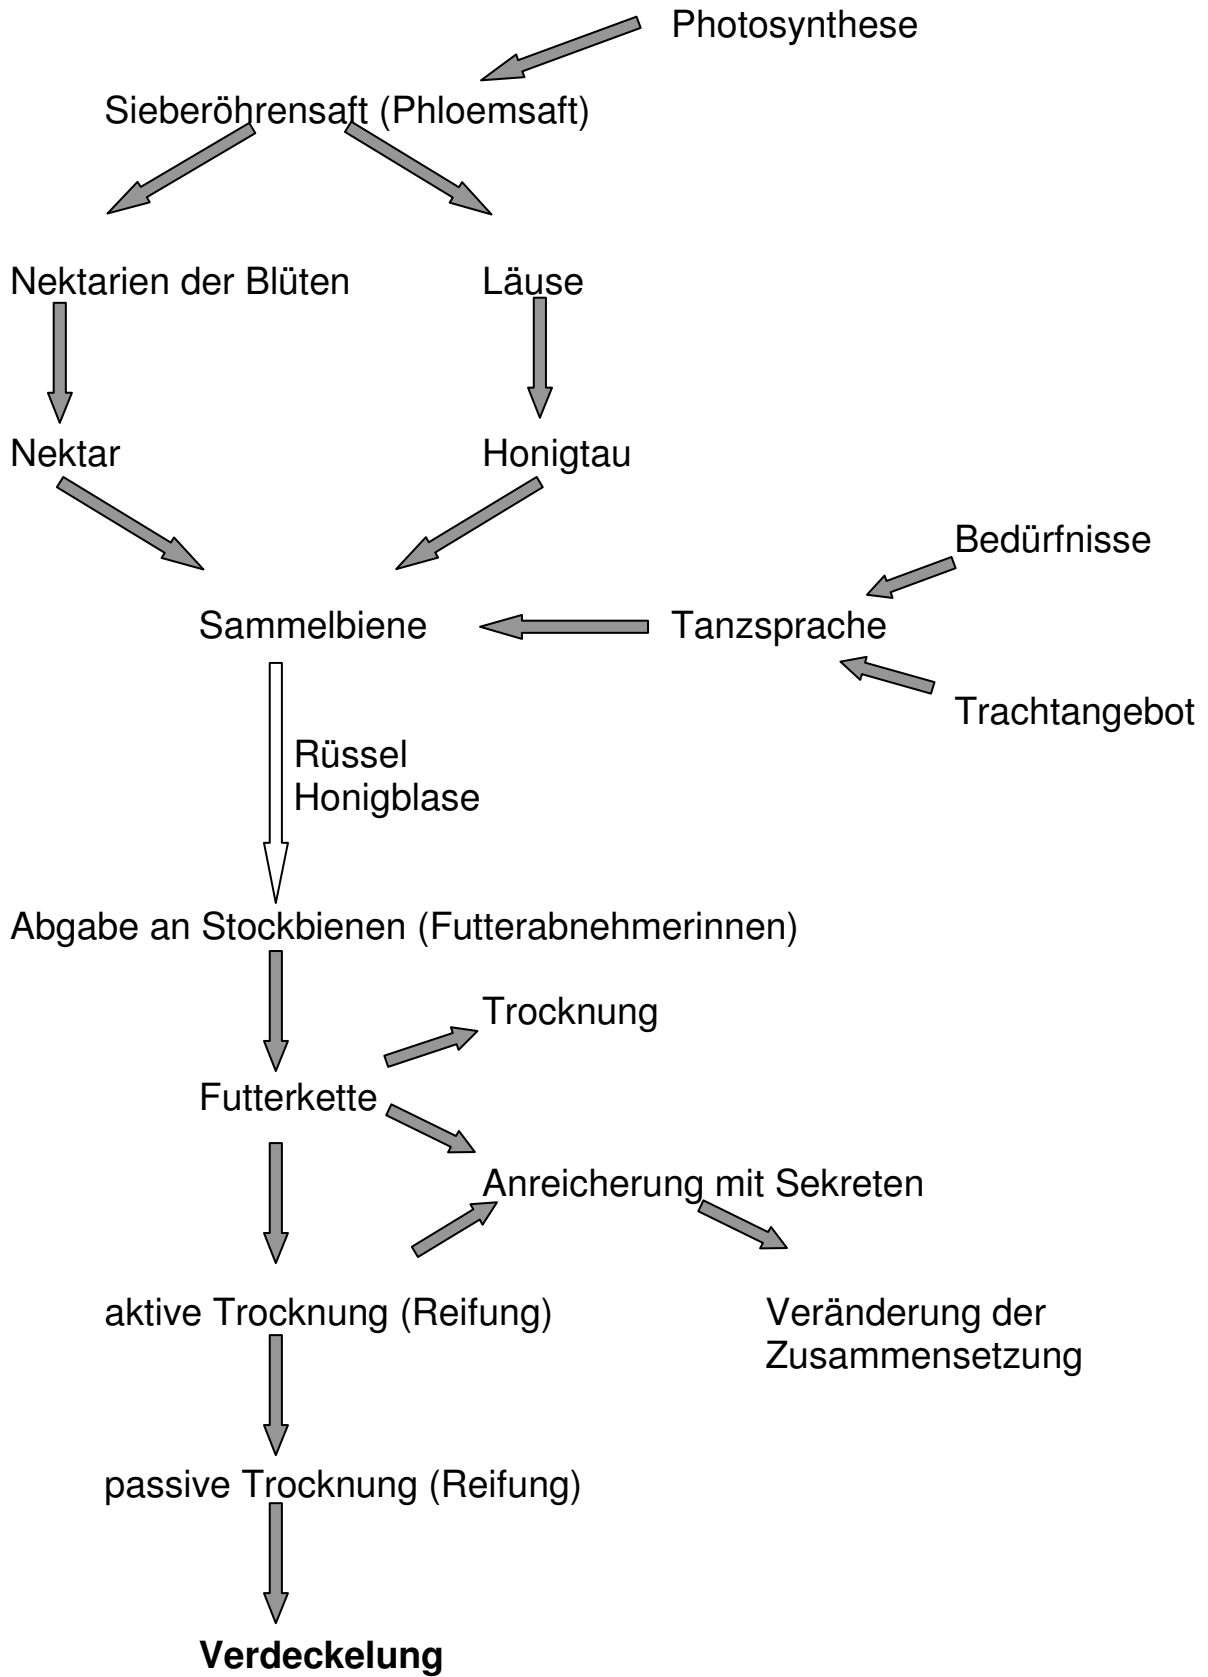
Photosynthese

Sieberöhrensaft (Phloemsaft)

Nektarien der Blüten

Läuse

Nektar

Honigtau

Bedürfnisse

Sammelbiene

Tanzsprache

Trachtangebot

Rüssel
Honigblase

Abgabe an Stockbienen (Futterabnehmerinnen)

Trocknung

Futterkette

Anreicherung mit Sekreten

aktive Trocknung (Reifung)

Veränderung der Zusammensetzung

passive Trocknung (Reifung)

**Verdeckelung**